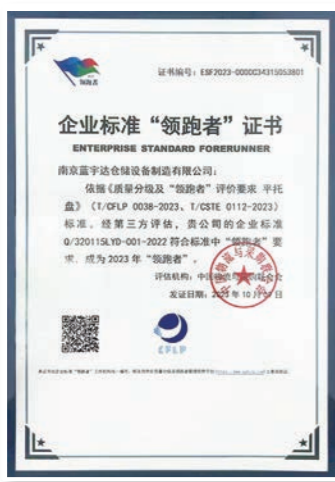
领跑者

证书编号：ESF2023-0000C34315053801

企业标准“领跑者”证书

ENTERPRISE STANDARD FORERUNNER

南京蓝宇达仓储设备制造有限公司：

依据《质量分级及“领跑者”评价要求 平托盘》（T/CFLP 0038-2023、T/CSTE 0112-2023）标准，经第三方评估，贵公司的企业标准Q/320115LYD-001-2022符合标准中“领跑者”要求，成为2023年“领跑者”。

评估机构：中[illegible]

发证日期：2023年10月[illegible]日

CFLP

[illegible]